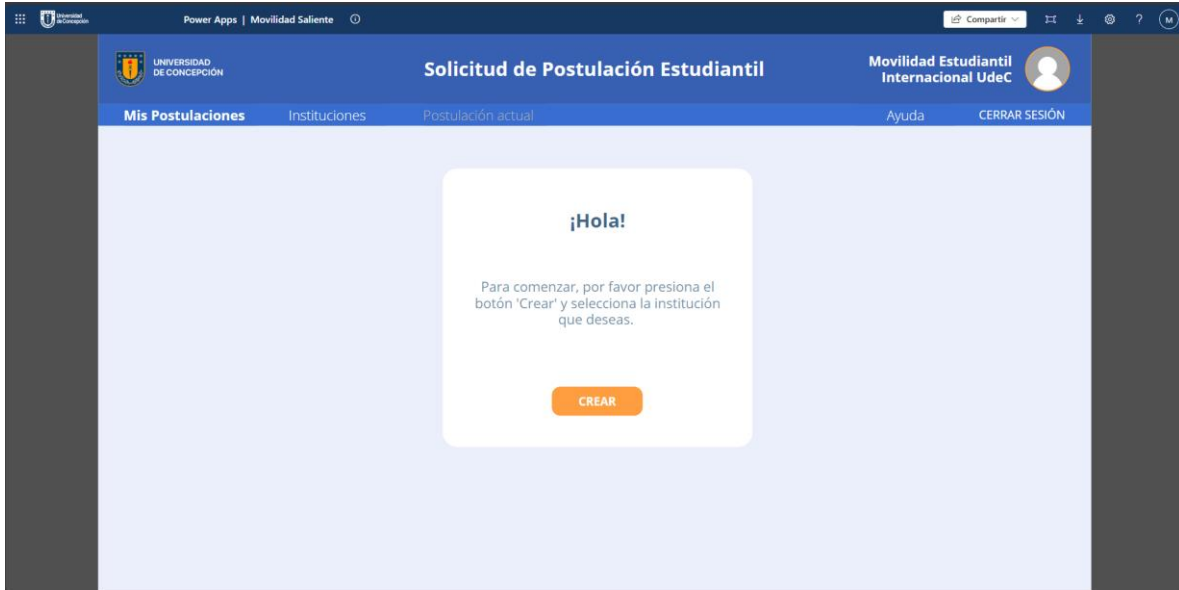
Universidad de Concepción Power Apps | Movilidad Saliente

Compartir

M

UNIVERSIDAD DE CONCEPCIÓN

Solicitud de Postulación Estudiantil

Movilidad Estudiantil Internacional UdeC

Mis Postulaciones Instituciones Postulación actual Ayuda CERRAR SESIÓN

¡Hola!

Para comenzar, por favor presiona el botón 'Crear' y selecciona la institución que deseas.

CREAR